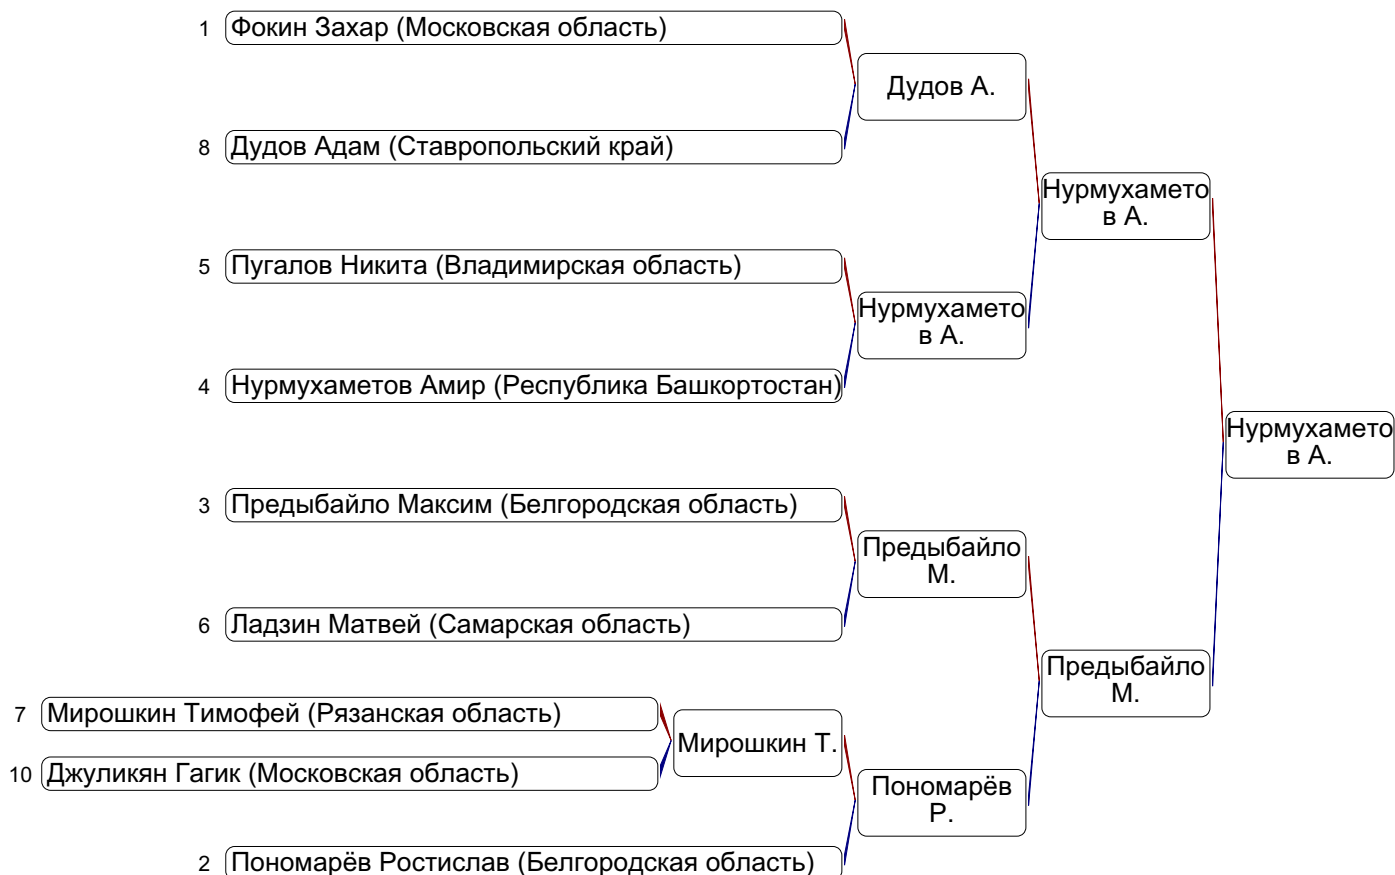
1 Фокин Захар (Московская область)

8 Дудов Адам (Ставропольский край)

5 Пугалов Никита (Владимирская область)

4 Нурмухаметов Амир (Республика Башкортостан)

3 Предыбайло Максим (Белгородская область)

6 Ладзин Матвей (Самарская область)

7 Мирошкин Тимофей (Рязанская область)

10 Джуликян Гагик (Московская область)

2 Пономарёв Ростислав (Белгородская область)

Дудов А.

Нурмухамето в А.

Предыбайло М.

Мирошкин Т.

Пономарёв Р.

Нурмухамето в А.

Предыбайло М.

Нурмухамето в А.